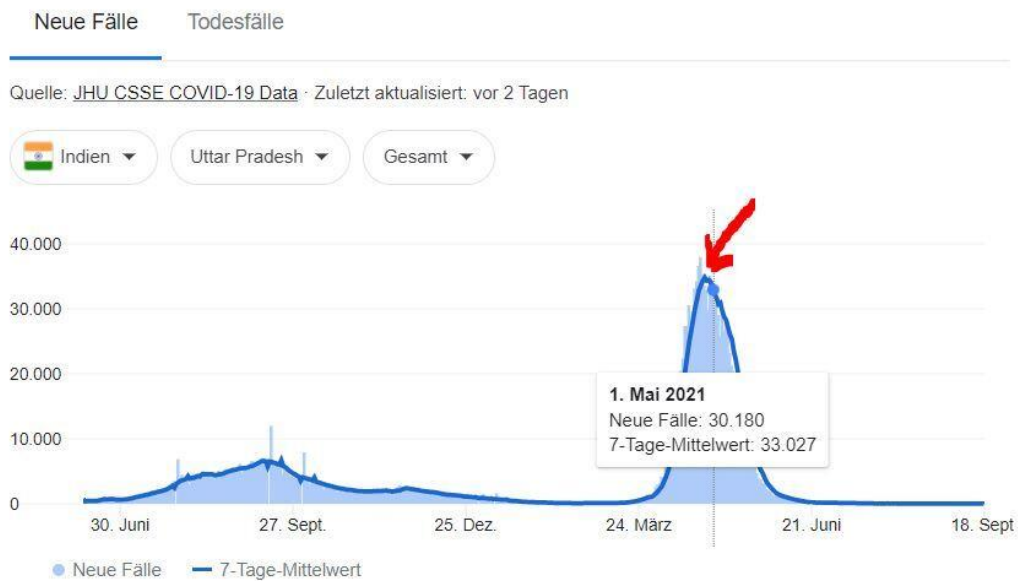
Neue Fälle Todesfälle

Quelle: JHU CSSE COVID-19 Data · Zuletzt aktualisiert: vor 2 Tagen

Indien ▾ Uttar Pradesh ▾ Gesamt ▾

40.000
30.000
20.000
10.000
0

30. Juni 27. Sept. 25. Dez. 24. März 21. Juni 18. Sept

1. Mai 2021
Neue Fälle: 30.180
7-Tage-Mittelwert: 33.027

Neue Fälle 7-Tage-Mittelwert